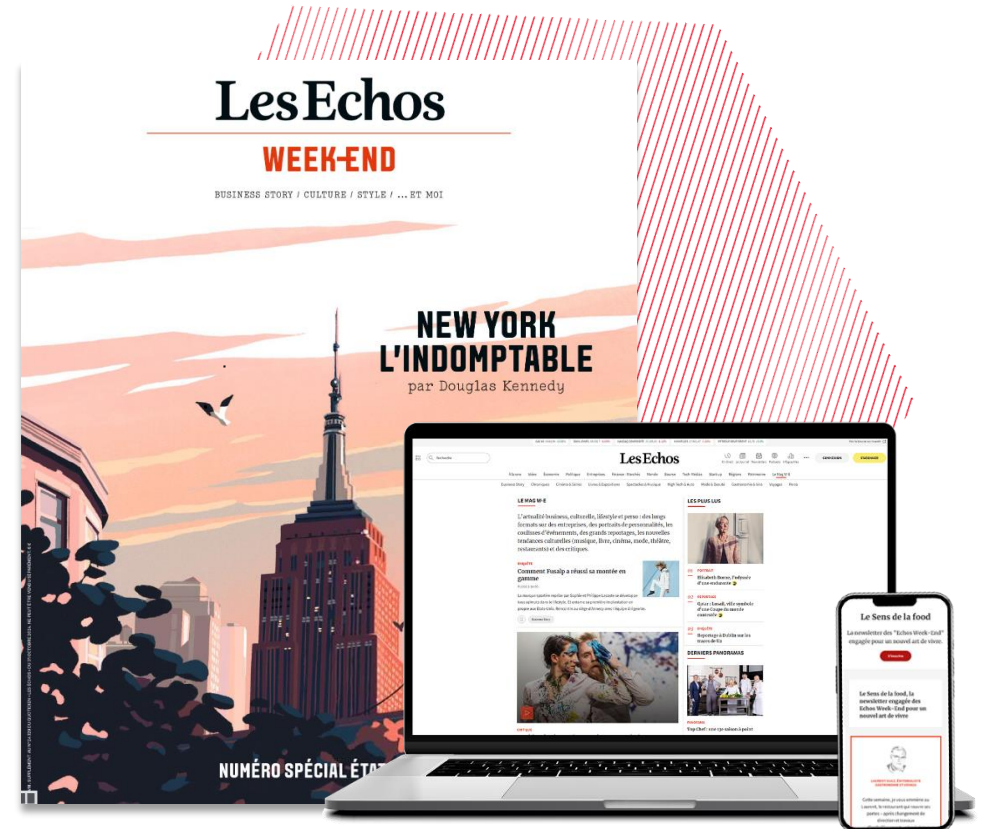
Les Echos
WEEK-END
BUSINESS STORY / CULTURE / STYLE / ... ET MOI

NEW YORK L'INDOMPTABLE
par Douglas Kennedy

NUMÉRO SPÉCIAL ÉTA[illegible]

Les Echos

LE MAG W-E

L'actualité business, culturelle, lifestyle et perso : des longs formats sur des entreprises, des portraits de personnalités, les coulisses d'événements, des grands reportages, les nouvelles tendances culturelles (musique, livre, cinéma, mode, théâtre, restaurants) et des critiques.

Comment Fusalp a réussi sa montée en gamme

LES PLUS LUS

DERNIERS PANORAMAS

Le Sens de la food
La newsletter des "Echos Week-End" engagée pour un nouvel art de vivre.

Le Sens de la food, la newsletter engagée des Echos Week-End pour un nouvel art de vivre